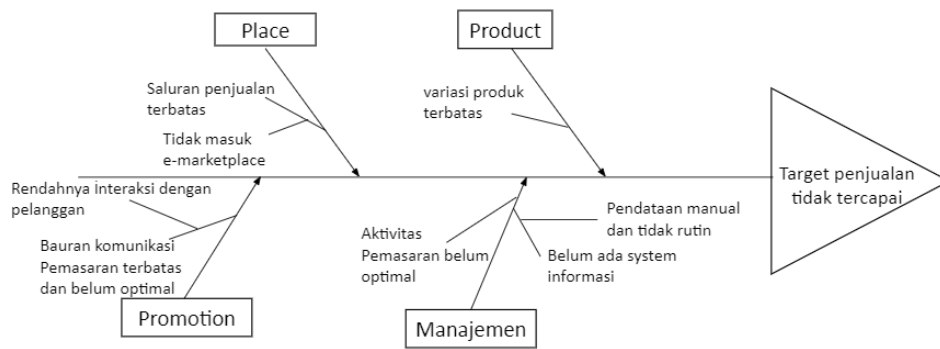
Place

Product

Saluran penjualan terbatas

Tidak masuk e-marketplace

variasi produk terbatas

Target penjualan tidak tercapai

Rendahnya interaksi dengan pelanggan

Bauran komunikasi Pemasaran terbatas dan belum optimal

Aktivitas Pemasaran belum optimal

Pendataan manual dan tidak rutin

Belum ada system informasi

Promotion

Manajemen